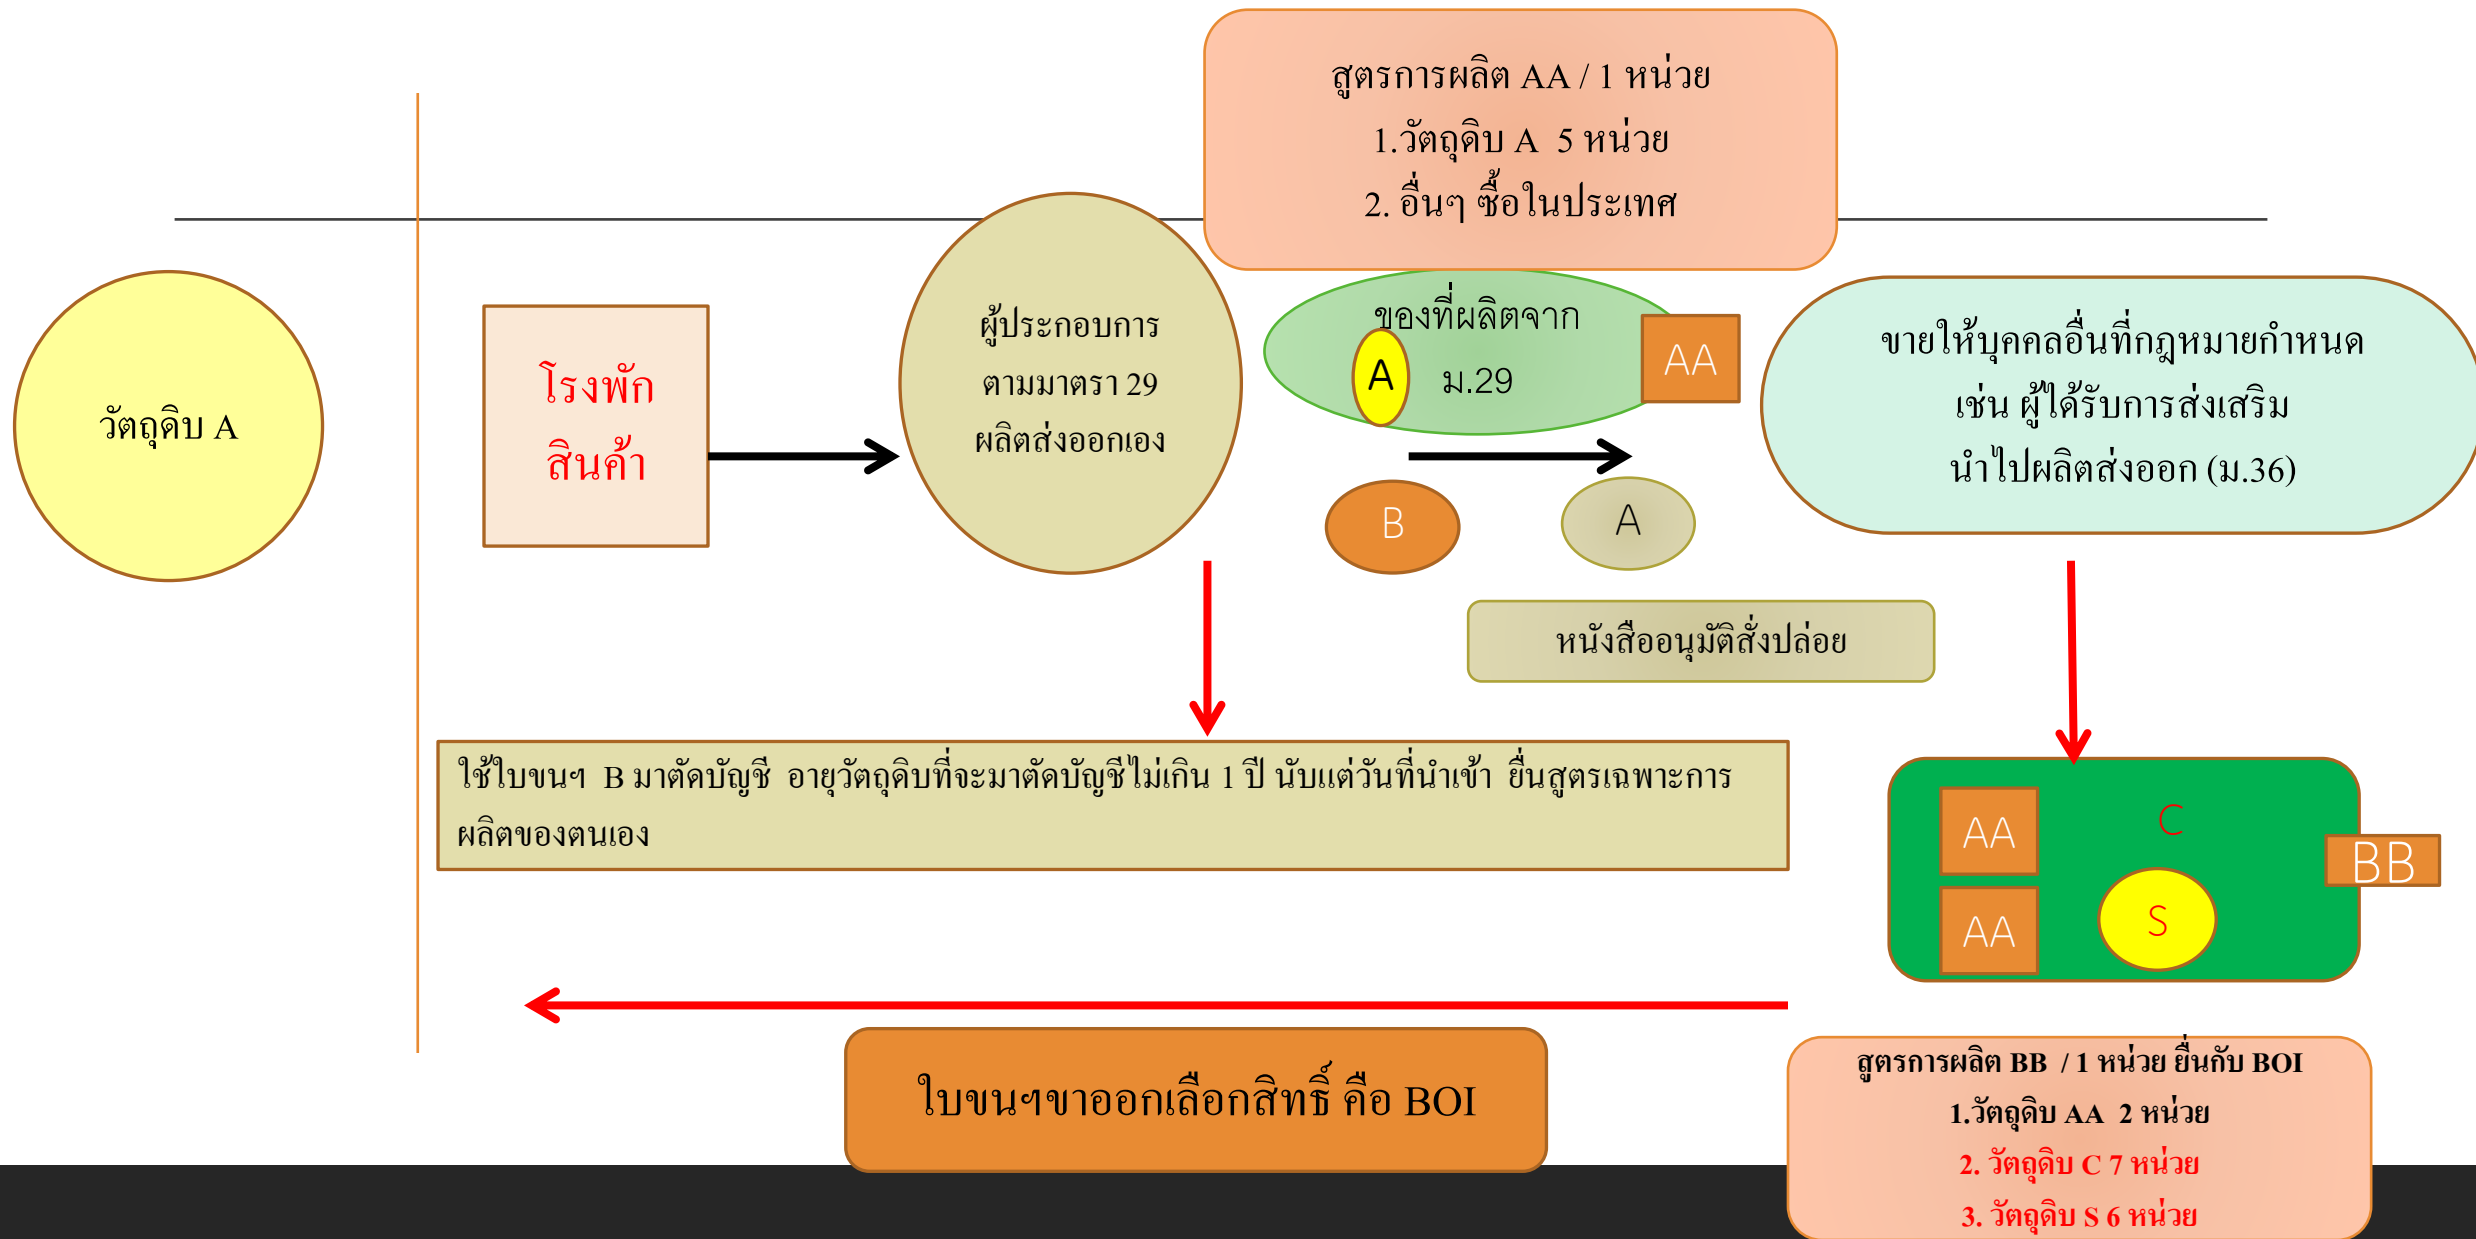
สูตรการผลิต AA / 1 หน่วย
1.วัตถุดิบ A 5 หน่วย
2. อื่นๆ ซื้อในประเทศ

วัตถุดิบ A

โรงพัก
สินค้า

ผู้ประกอบการ
ตามมาตรา 29
ผลิตส่งออกเอง

ของที่ผลิตจาก
A
ม.29

AA

B

A

ขายให้บุคคลอื่นที่กฎหมายกำหนด
เช่น ผู้ได้รับการส่งเสริม
นำไปผลิตส่งออก (ม.36)

หนังสืออนุมัติสั่งปล่อย

ใช้ใบขนฯ B มาตัดบัญชี อายุวัตถุดิบที่จะมาตัดบัญชีไม่เกิน 1 ปี นับแต่วันที่นำเข้า ยื่นสูตรเฉพาะการผลิตของตนเอง

AA
C
AA
S
BB

ใบขนฯขาออกเลือกสิทธิ์ คือ BOI

สูตรการผลิต BB / 1 หน่วย ยื่นกับ BOI
1.วัตถุดิบ AA 2 หน่วย
2. วัตถุดิบ C 7 หน่วย
3. วัตถุดิบ S 6 หน่วย